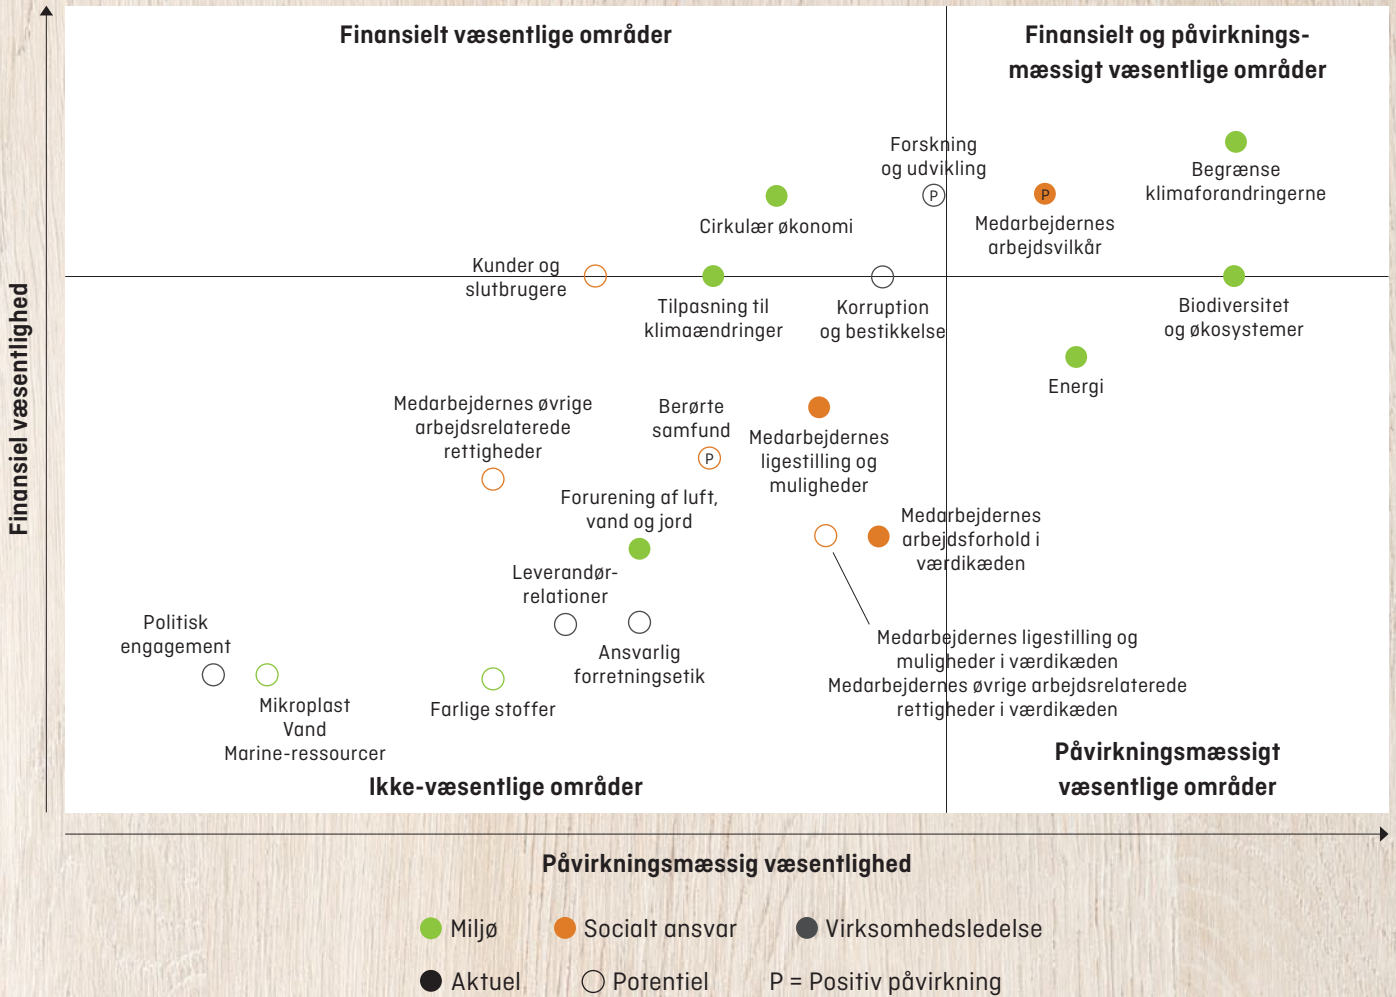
Finansielt væsentlige områder

Finansielt og påvirkningsmæssigt væsentlige områder

Finansiel væsentlighed

Forskning og udvikling
P

Begrænse klimaforandringerne

P
Medarbejdernes arbejdsvilkår

Cirkulær økonomi

Kunder og slutbrugere

Tilpasning til klimaændringer

Korruption og bestikkelse

Biodiversitet og økosystemer

Energi

Medarbejdernes øvrige arbejdsrelaterede rettigheder

Berørte samfund
P

Medarbejdernes ligestilling og muligheder

Forurening af luft, vand og jord

Medarbejdernes arbejdsforhold i værdikæden

Leverandør-relationer

Politisk engagement

Ansvarlig forretningsetik

Medarbejdernes ligestilling og muligheder i værdikæden
Medarbejdernes øvrige arbejdsrelaterede rettigheder i værdikæden

Mikroplast
Vand
Marine-ressourcer

Farlige stoffer

Påvirkningsmæssigt væsentlige områder

Ikke-væsentlige områder

Påvirkningsmæssig væsentlighed

Miljø Socialt ansvar Virksomhedsledelse

Aktuel Potentiel P = Positiv påvirkning